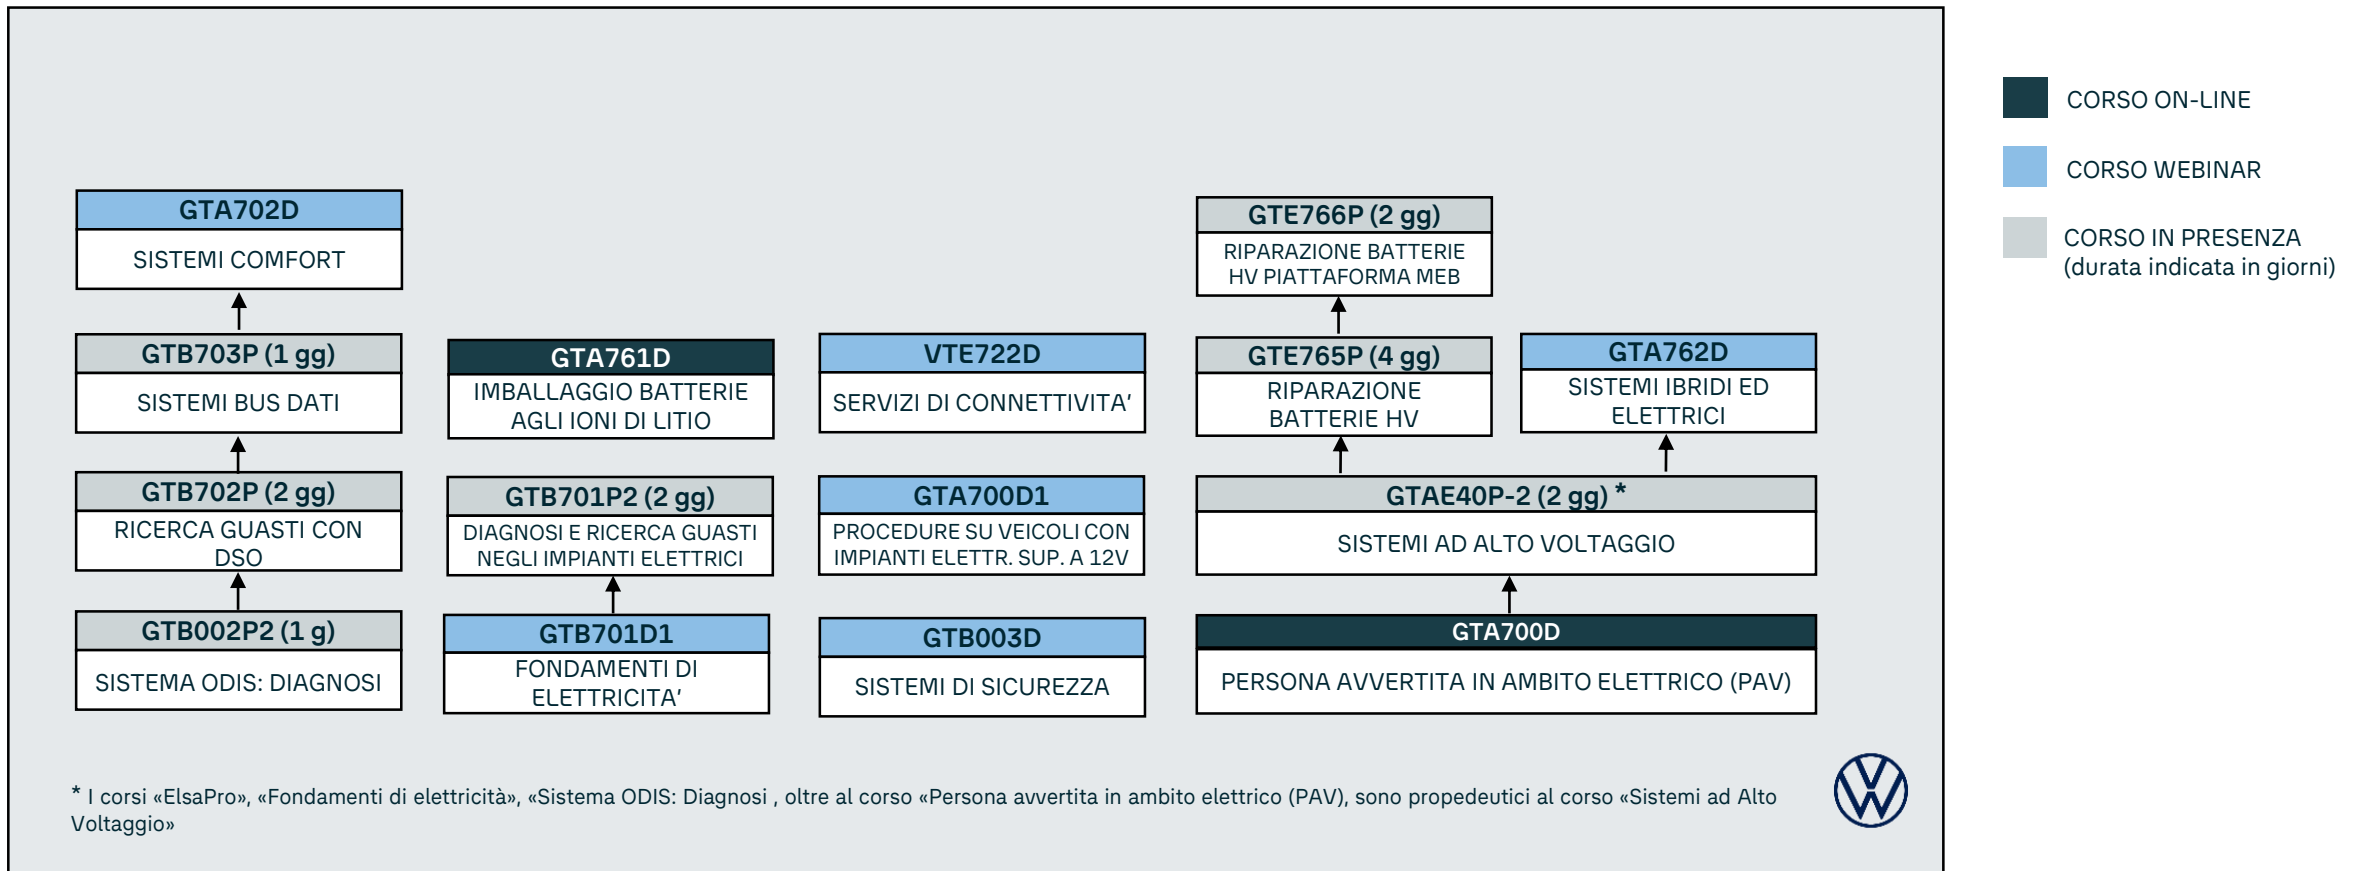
GTA702D
SISTEMI COMFORT

GTB703P (1 gg)
SISTEMI BUS DATI

GTB702P (2 gg)
RICERCA GUASTI CON DSO

GTB002P2 (1 g)
SISTEMA ODIS: DIAGNOSI

GTA761D
IMBALLAGGIO BATTERIE AGLI IONI DI LITIO

GTB701P2 (2 gg)
DIAGNOSI E RICERCA GUASTI NEGLI IMPIANTI ELETTRICI

GTB701D1
FONDAMENTI DI ELETTRICITA'

VTE722D
SERVIZI DI CONNETTIVITA'

GTA700D1
PROCEDURE SU VEICOLI CON IMPIANTI ELETTR. SUP. A 12V

GTB003D
SISTEMI DI SICUREZZA

GTE766P (2 gg)
RIPARAZIONE BATTERIE HV PIATTAFORMA MEB

GTE765P (4 gg)
RIPARAZIONE BATTERIE HV

GTA762D
SISTEMI IBRIDI ED ELETTRICI

GTAE40P-2 (2 gg) *
SISTEMI AD ALTO VOLTAGGIO

GTA700D
PERSONA AVVERTITA IN AMBITO ELETTRICO (PAV)

CORSO ON-LINE

CORSO WEBINAR

CORSO IN PRESENZA (durata indicata in giorni)

* I corsi «ElsaPro», «Fondamenti di elettricità», «Sistema ODIS: Diagnosi , oltre al corso «Persona avvertita in ambito elettrico (PAV), sono propedeutici al corso «Sistemi ad Alto Voltaggio»